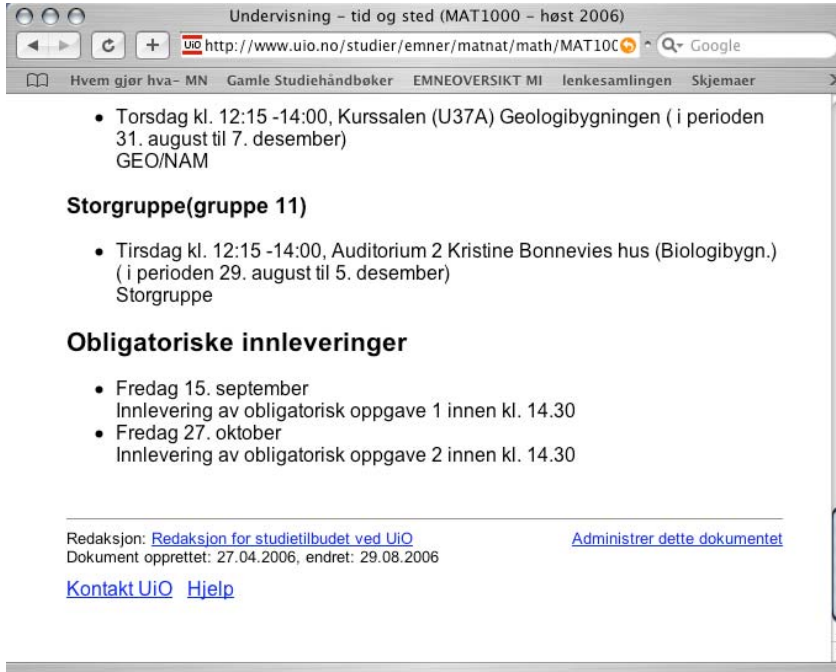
Undervisning – tid og sted (MAT1000 – høst 2006)

UiO http://www.uio.no/studier/emner/matnat/math/MAT10C

Google

Hvem gjør hva– MN Gamle Studiehåndbøker EMNEOVERSIKT MI lenkesamlingen Skjemaer

• Torsdag kl. 12:15 -14:00, Kurssalen (U37A) Geologibygningen ( i perioden 31. august til 7. desember) GEO/NAM

**Storgruppe(gruppe 11)**

• Tirsdag kl. 12:15 -14:00, Auditorium 2 Kristine Bonnevies hus (Biologibygn.) ( i perioden 29. august til 5. desember) Storgruppe

## Obligatoriske innleveringer

• Fredag 15. september
Innlevering av obligatorisk oppgave 1 innen kl. 14.30
• Fredag 27. oktober
Innlevering av obligatorisk oppgave 2 innen kl. 14.30

Redaksjon: Redaksjon for studietilbudet ved UiO
Dokument opprettet: 27.04.2006, endret: 29.08.2006

Administrer dette dokumentet

Kontakt UiO Hjelp